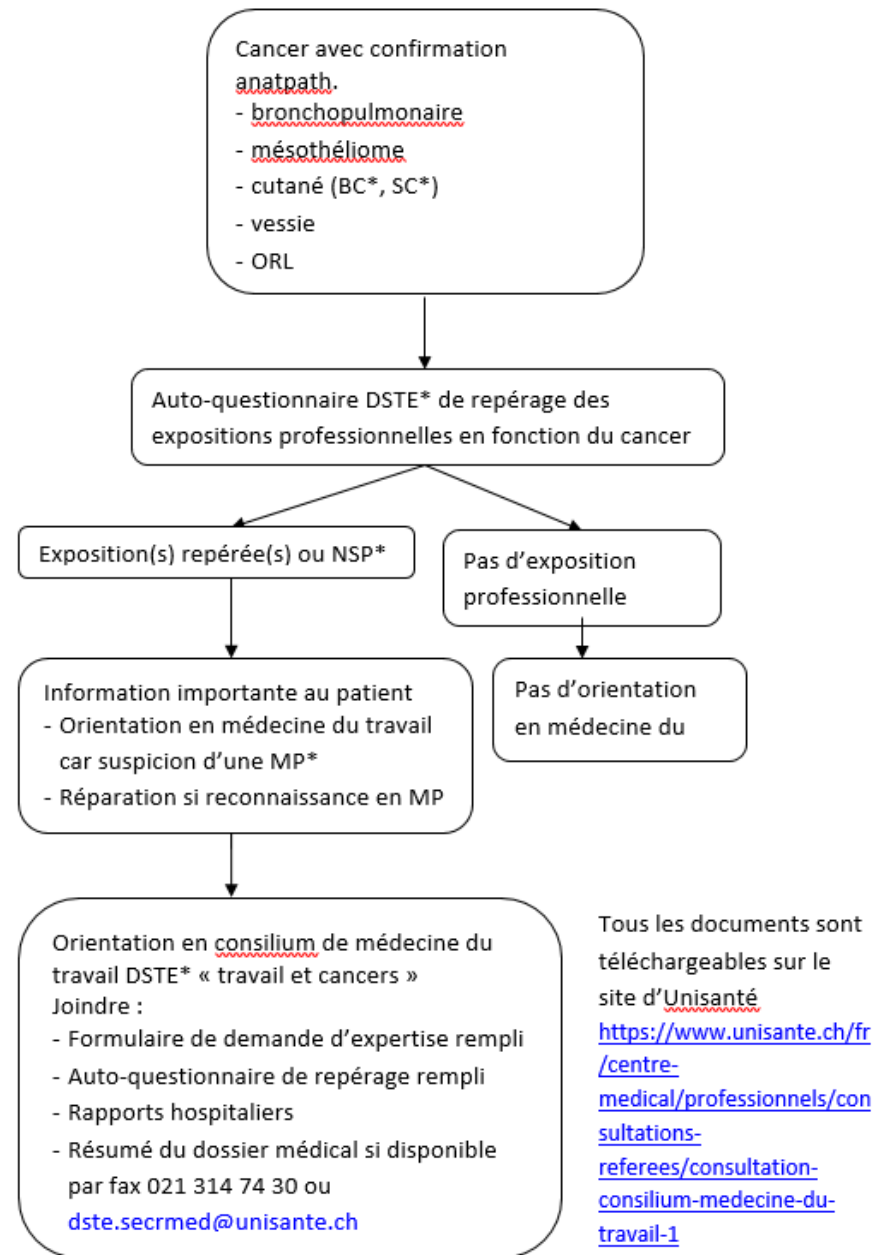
Cancer avec confirmation anatpath.
- bronchopulmonaire
- mésothéliome
- cutané (BC*, SC*)
- vessie
- ORL

Auto-questionnaire DSTE* de repérage des expositions professionnelles en fonction du cancer

Exposition(s) repérée(s) ou NSP*

Pas d'exposition professionnelle

Information importante au patient
- Orientation en médecine du travail car suspicion d'une MP*
- Réparation si reconnaissance en MP

Pas d'orientation en médecine du

Orientation en consilium de médecine du travail DSTE* « travail et cancers »
Joindre :
- Formulaire de demande d'expertise rempli
- Auto-questionnaire de repérage rempli
- Rapports hospitaliers
- Résumé du dossier médical si disponible par fax 021 314 74 30 ou dste.secrmed@unisante.ch

Tous les documents sont téléchargeables sur le site d'Unisanté https://www.unisante.ch/fr/centre-medical/professionnels/consultations-referees/consultation-consilium-medecine-du-travail-1